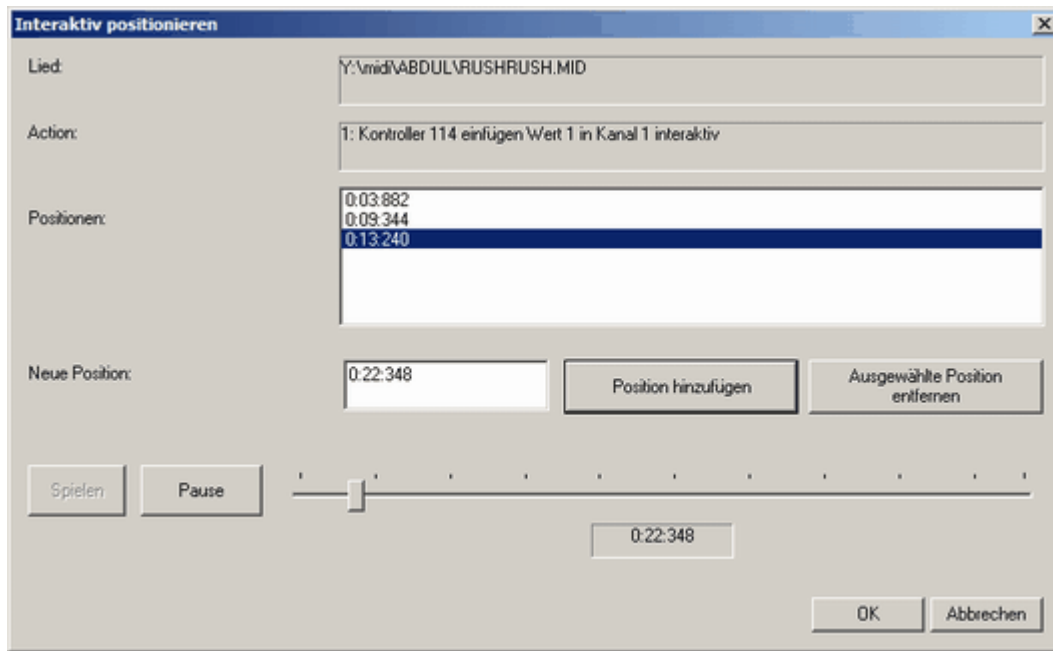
Interaktiv positionieren

Lied:
Y:\midi\ABDUL\RUSHRUSH.MID

Action:
1: Kontroller 114 einfügen Wert 1 in Kanal 1 interaktiv

Positionen:
0:03:882
0:09:344
0:13:240

Neue Position:
0:22:348
Position hinzufügen
Ausgewählte Position entfernen

Spielen
Pause

0:22:348

OK
Abbrechen